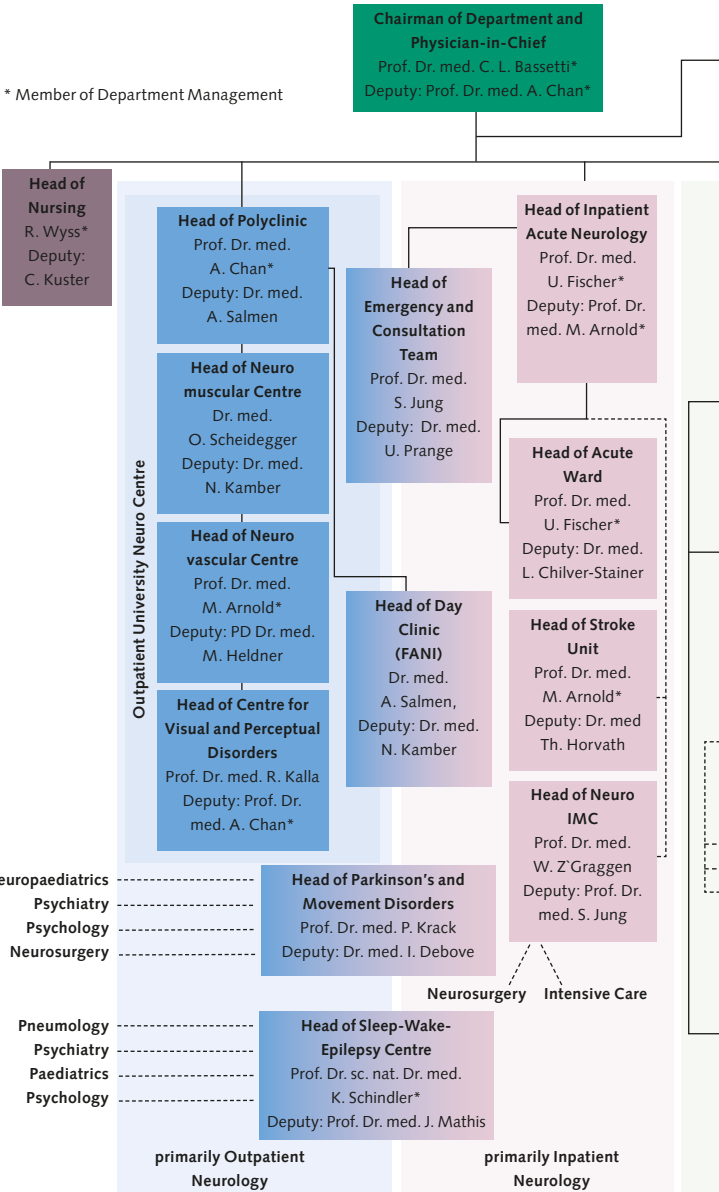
Chairman of Department and Physician-in-Chief
Prof. Dr. med. C. L. Bassetti*
Deputy: Prof. Dr. med. A. Chan*

* Member of Department Management

Head of Nursing
R. Wyss*
Deputy:
C. Kuster

Outpatient University Neuro Centre

Head of Polyclinic
Prof. Dr. med. A. Chan*
Deputy: Dr. med. A. Salmen

Head of Neuro muscular Centre
Dr. med. O. Scheidegger
Deputy: Dr. med. N. Kamber

Head of Neuro vascular Centre
Prof. Dr. med. M. Arnold*
Deputy: PD Dr. med. M. Heldner

Head of Centre for Visual and Perceptual Disorders
Prof. Dr. med. R. Kalla
Deputy: Prof. Dr. med. A. Chan*

Head of Emergency and Consultation Team
Prof. Dr. med. S. Jung
Deputy: Dr. med. U. Prange

Head of Day Clinic (FANI)
Dr. med. A. Salmen,
Deputy: Dr. med. N. Kamber

Head of Inpatient Acute Neurology
Prof. Dr. med. U. Fischer*
Deputy: Prof. Dr. med. M. Arnold*

Head of Acute Ward
Prof. Dr. med. U. Fischer*
Deputy: Dr. med. L. Chilver-Stainer

Head of Stroke Unit
Prof. Dr. med. M. Arnold*
Deputy: Dr. med Th. Horvath

Head of Neuro IMC
Prof. Dr. med. W. Z`Graggen
Deputy: Prof. Dr. med. S. Jung

europaediatrics
Psychiatry
Psychology
Neurosurgery

Head of Parkinson's and Movement Disorders
Prof. Dr. med. P. Krack
Deputy: Dr. med. I. Debove

Neurosurgery
Intensive Care

Pneumology
Psychiatry
Paediatrics
Psychology

Head of Sleep-Wake-Epilepsy Centre
Prof. Dr. sc. nat. Dr. med. K. Schindler*
Deputy: Prof. Dr. med. J. Mathis

primarily Outpatient Neurology

primarily Inpatient Neurology